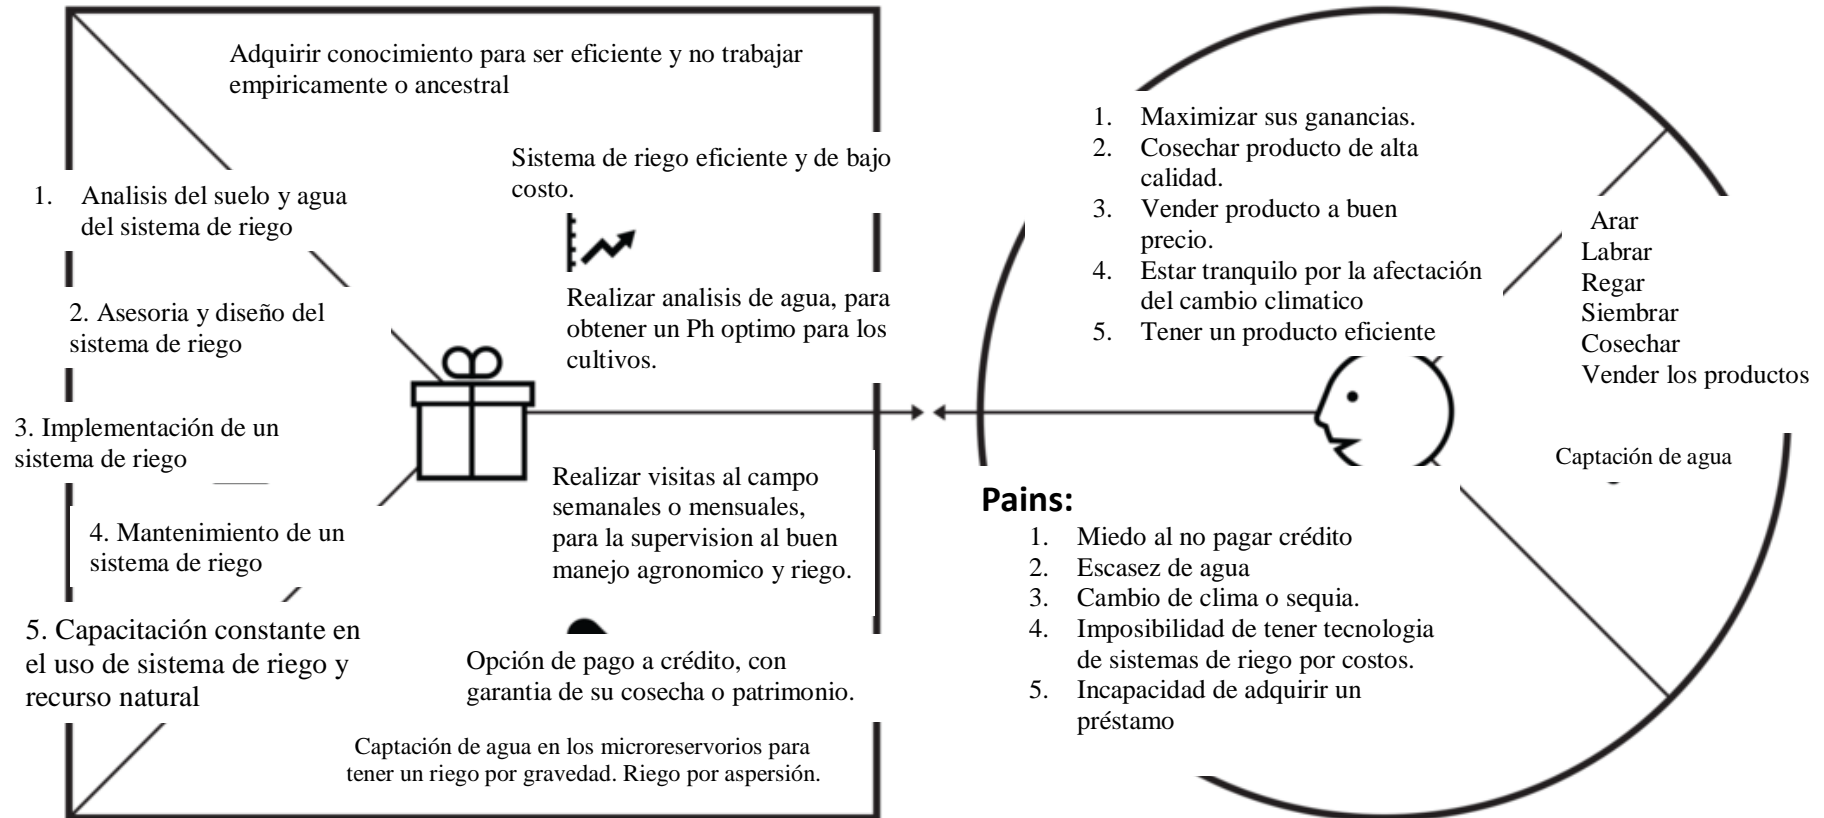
Adquirir conocimiento para ser eficiente y no trabajar empiricamente o ancestral

1. Analisis del suelo y agua del sistema de riego

2. Asesoria y diseño del sistema de riego

3. Implementación de un sistema de riego

4. Mantenimiento de un sistema de riego

5. Capacitación constante en el uso de sistema de riego y recurso natural

Sistema de riego eficiente y de bajo costo.

Realizar analisis de agua, para obtener un Ph optimo para los cultivos.

Realizar visitas al campo semanales o mensuales, para la supervision al buen manejo agronomico y riego.

Opción de pago a crédito, con garantia de su cosecha o patrimonio.

Captación de agua en los microreservorios para tener un riego por gravedad. Riego por aspersión.

1. Maximizar sus ganancias.
2. Cosechar producto de alta calidad.
3. Vender producto a buen precio.
4. Estar tranquilo por la afectación del cambio climatico
5. Tener un producto eficiente

Arar
Labrar
Regar
Siembrar
Cosechar
Vender los productos

Captación de agua

Pains:
1. Miedo al no pagar crédito
2. Escasez de agua
3. Cambio de clima o sequia.
4. Imposibilidad de tener tecnologia de sistemas de riego por costos.
5. Incapacidad de adquirir un préstamo